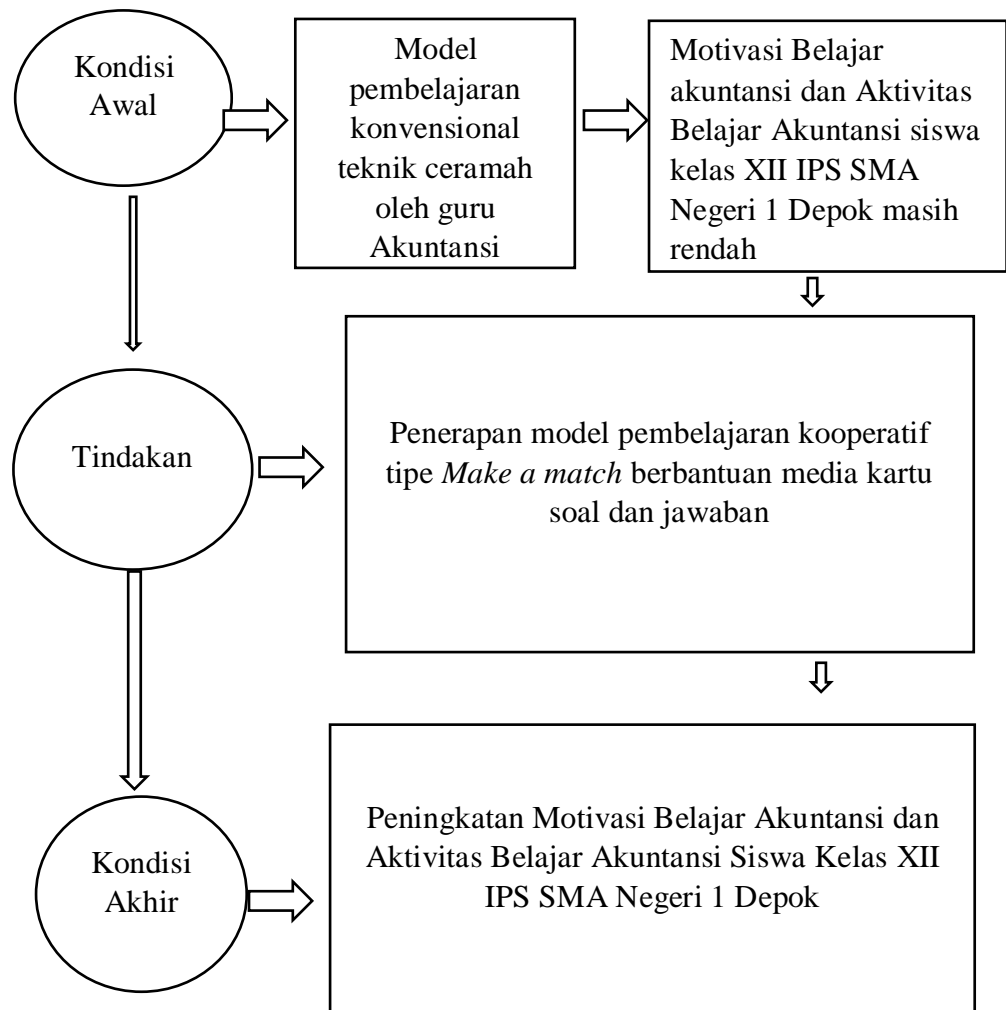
Kondisi Awal

Model pembelajaran konvensional teknik ceramah oleh guru Akuntansi

Motivasi Belajar akuntansi dan Aktivitas Belajar Akuntansi siswa kelas XII IPS SMA Negeri 1 Depok masih rendah

Tindakan

Penerapan model pembelajaran kooperatif tipe *Make a match* berbantuan media kartu soal dan jawaban

Kondisi Akhir

Peningkatan Motivasi Belajar Akuntansi dan Aktivitas Belajar Akuntansi Siswa Kelas XII IPS SMA Negeri 1 Depok